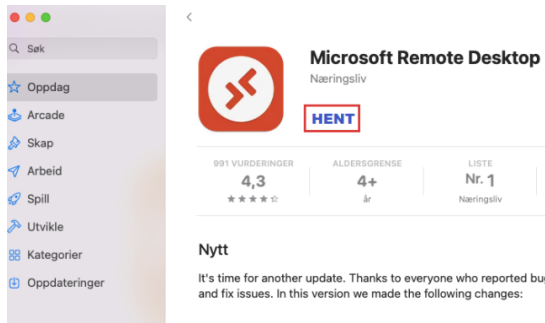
Søk
Oppdag
Arcade
Skap
Arbeid
Spill
Utvikle
Kategorier
Oppdateringer

<

Microsoft Remote Desktop
Næringsliv
HENT

991 VURDERINGER
4,3
★★★★☆

ALDERSGRENSE
4+
år

LISTE
Nr. 1
Næringsliv

Nytt
It's time for another update. Thanks to everyone who reported bu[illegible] and fix issues. In this version we made the following changes: